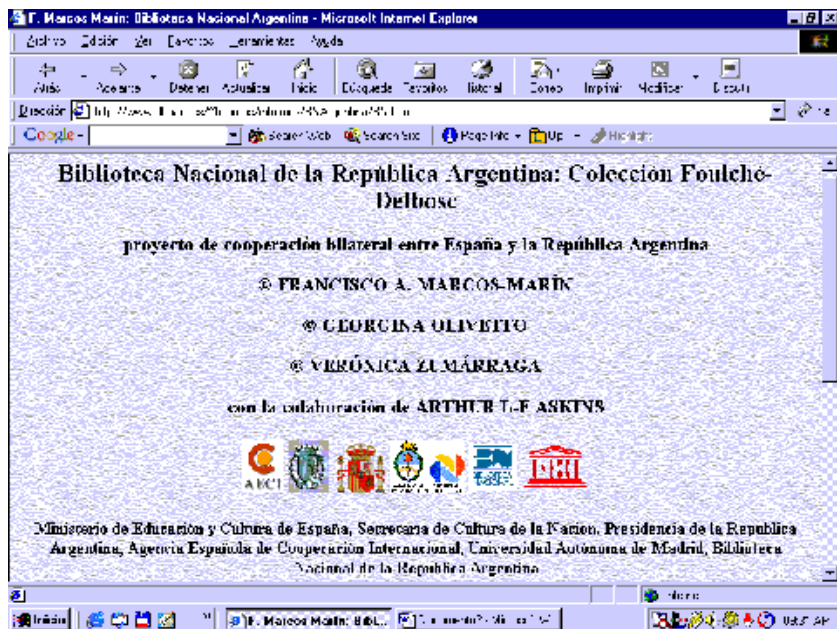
F. Marcos Marín: Biblioteca Nacional Argentina - Microsoft Internet Explorer

Archivo Edición Ver Favoritos Herramientas Ayuda

Atrás Adelante Detener Actualizar Inicio Búsqueda Favoritos Historial Correo Imprimir Modificar Discutir

Dirección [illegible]

Google - Search Web Search Site Page Info Up Highlight

Biblioteca Nacional de la República Argentina: Colección Foulché-Delbosc

proyecto de cooperación bilateral entre España y la República Argentina

© FRANCISCO A. MARCOS-MARÍN

© GEORGINA OLIVETTO

© VERÓNICA ZUMÁRRAGA

con la colaboración de ARTHUR L-F ASKINS

AECI

Ministerio de Educación y Cultura de España, Secretaría de Cultura de la Nación, Presidencia de la República Argentina, Agencia Española de Cooperación Internacional, Universidad Autónoma de Madrid, Biblioteca Nacional de la República Argentina

Internet

Inicio F. Marcos Marín: Bibl... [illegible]